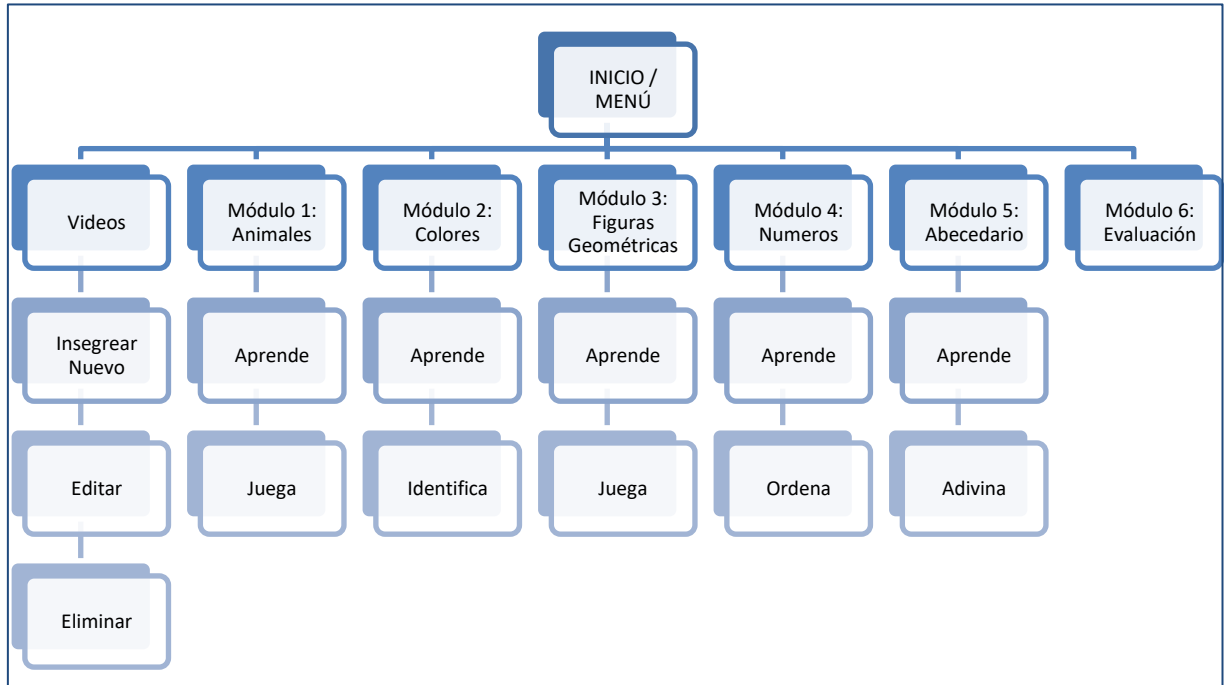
INICIO / MENÚ

Videos

Insegrear Nuevo

Editar

Eliminar

Módulo 1: Animales

Aprende

Juega

Módulo 2: Colores

Aprende

Identifica

Módulo 3: Figuras Geométricas

Aprende

Juega

Módulo 4: Numeros

Aprende

Ordena

Módulo 5: Abecedario

Aprende

Adivina

Módulo 6: Evaluación